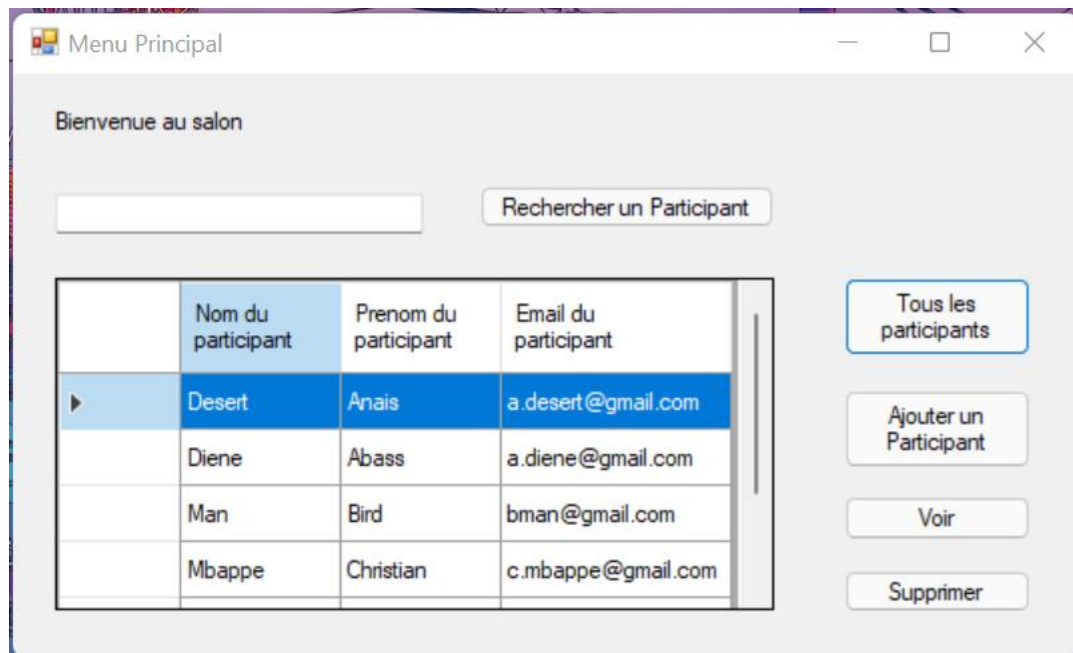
Menu Principal

Bienvenue au salon

Rechercher un Participant

| | Nom du participant | Prenom du participant | Email du participant |
|---|---|---|---|
| ▶ | Desert | Anais | a.desert@gmail.com |
| | Diene | Abass | a.diene@gmail.com |
| | Man | Bird | bman@gmail.com |
| | Mbappe | Christian | c.mbappe@gmail.com |

Tous les participants

Ajouter un Participant

Voir

Supprimer